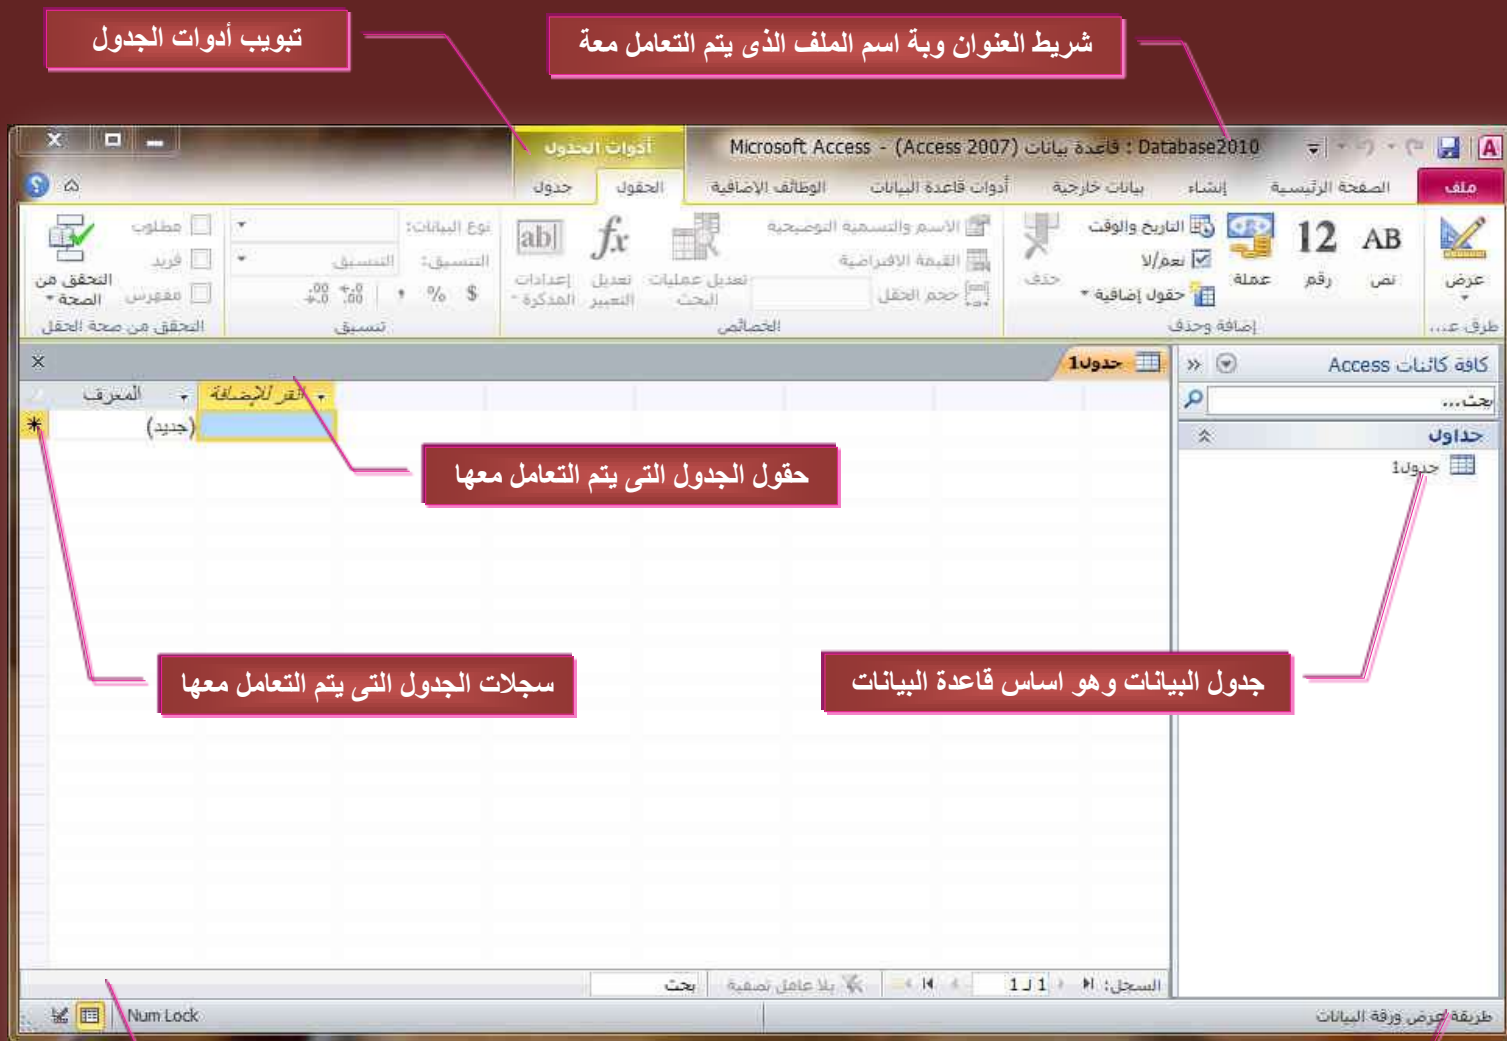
تبويب أدوات الجدول

شريط العنوان وبة اسم الملف الذى يتم التعامل معة

أدوات الجدول

Microsoft Access - (Access 2007) قاعدة بيانات : Database2010

ملف
الصفحة الرئيسية
إنشاء
بيانات خارجية
أدوات قاعدة البيانات
الوظائف الإضافية
الحقول
جدول

عرض
طرق ع...
AB
نص
12
رقم
عملة
التاريخ والوقت
نعم/لا
حقول إضافية
حذف
إضافة وحذف
الاسم والتسمية التوضيحية
القيمة الافتراضية
حجم الحقل
تعديل عمليات البحث
$fx$
تعديل التعبير
ab
إعدادات المذكرة
الخصائص
نوع البيانات:
التنسيق:
التنسيق
$ % , .00 .0
تسيق
مطلوب
فريد
مفهرس
التحقق من الصحة
التحقق من صحة الحقل

كافة كائنات Access
بحث...
جداول
جدول1

جدول1
المعرف
انقر للإضافة
(جديد)

حقول الجدول التى يتم التعامل معها

سجلات الجدول التى يتم التعامل معها

جدول البيانات وهو اساس قاعدة البيانات

السجل: 1 ل 1
بلا عامل تصفية
بحث

طريقة عرض ورقة البيانات
Num Lock